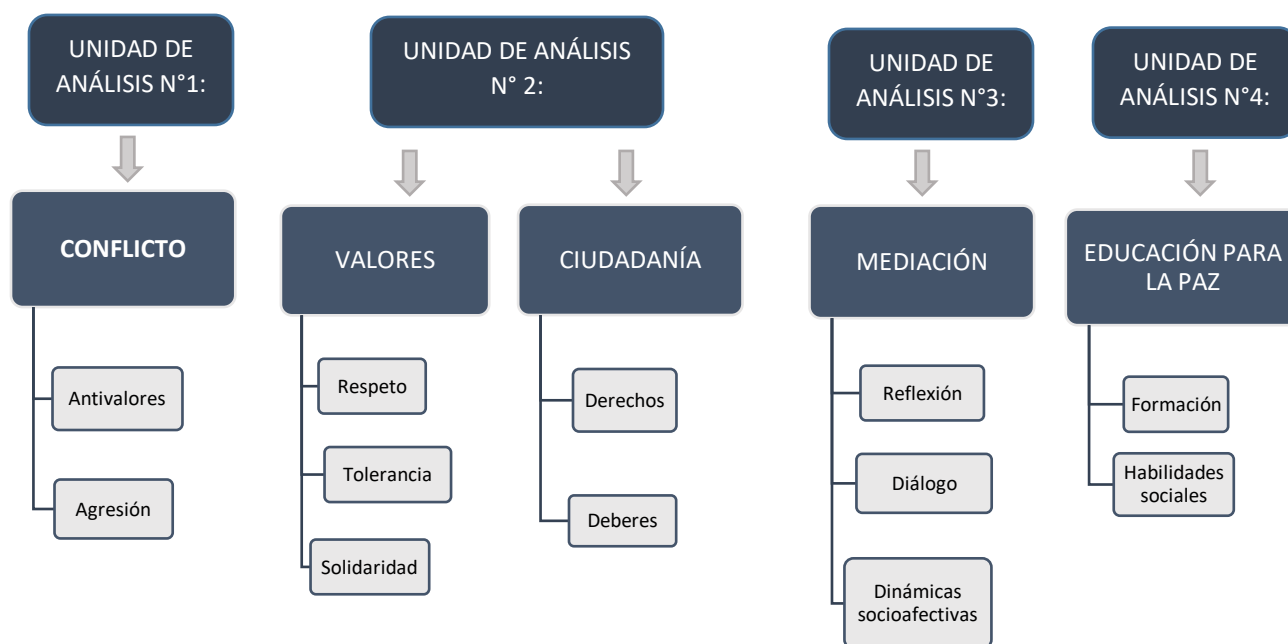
UNIDAD DE ANÁLISIS N°1:

CONFLICTO

Antivalores

Agresión

UNIDAD DE ANÁLISIS N° 2:

VALORES

Respeto

Tolerancia

Solidaridad

CIUDADANÍA

Derechos

Deberes

UNIDAD DE ANÁLISIS N°3:

MEDIACIÓN

Reflexión

Diálogo

Dinámicas socioafectivas

UNIDAD DE ANÁLISIS N°4:

EDUCACIÓN PARA LA PAZ

Formación

Habilidades sociales